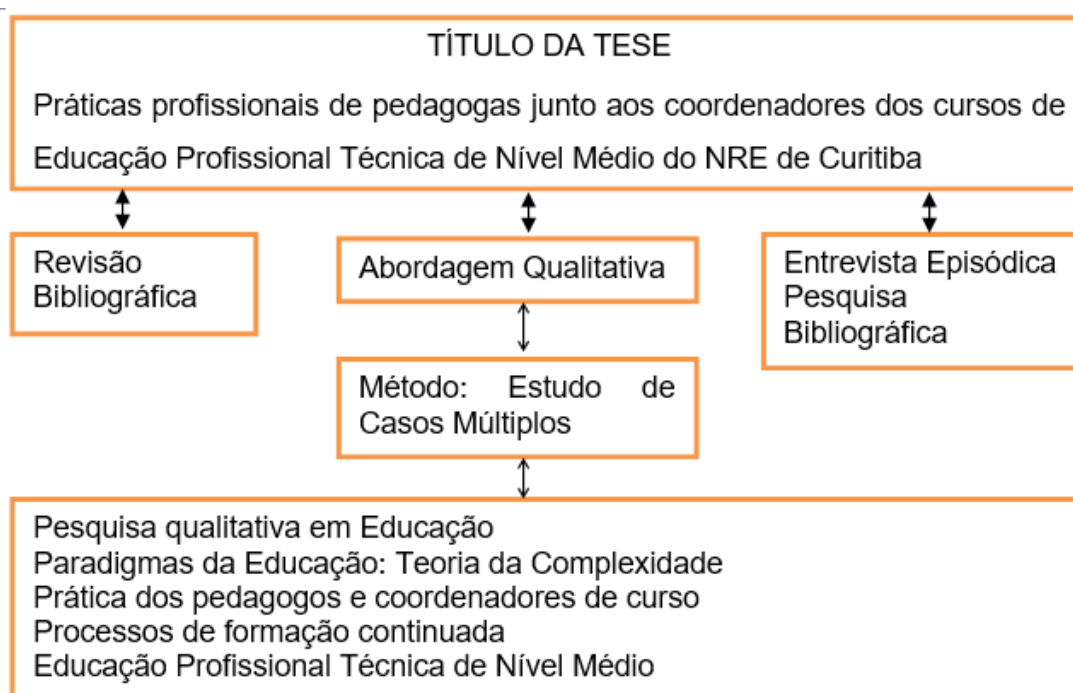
TÍTULO DA TESE

Práticas profissionais de pedagogas junto aos coordenadores dos cursos de Educação Profissional Técnica de Nível Médio do NRE de Curitiba

Revisão Bibliográfica

Abordagem Qualitativa

Entrevista Episódica
Pesquisa Bibliográfica

Método: Estudo de Casos Múltiplos

Pesquisa qualitativa em Educação
Paradigmas da Educação: Teoria da Complexidade
Prática dos pedagogos e coordenadores de curso
Processos de formação continuada
Educação Profissional Técnica de Nível Médio